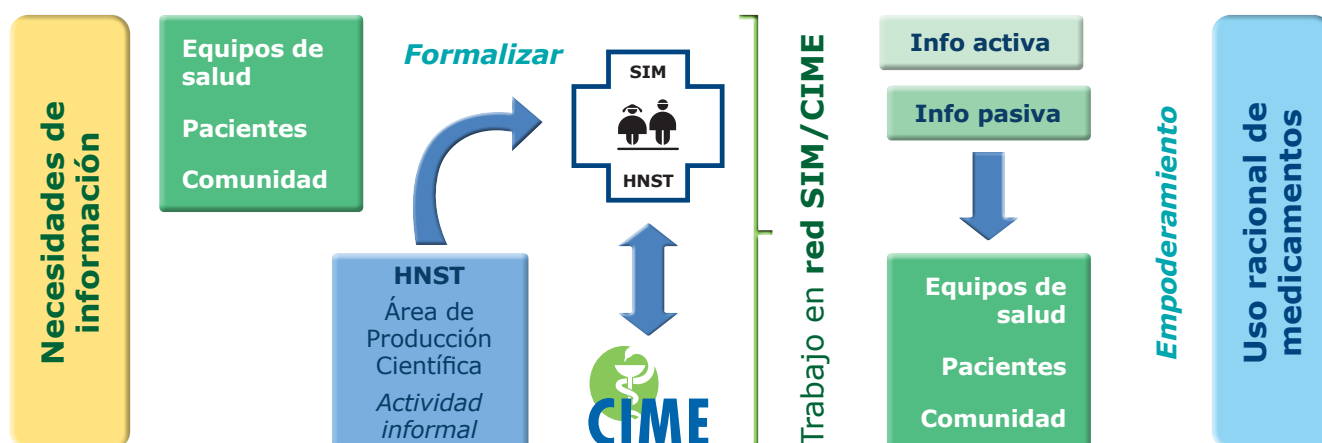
Necesidades de información

Equipos de salud

Pacientes

Comunidad

Formalizar

SIM

HNST

HNST
Área de Producción Científica
Actividad informal

CIME

Trabajo en red SIM/CIME

Info activa

Info pasiva

Equipos de salud

Pacientes

Comunidad

Empoderamiento

Uso racional de medicamentos